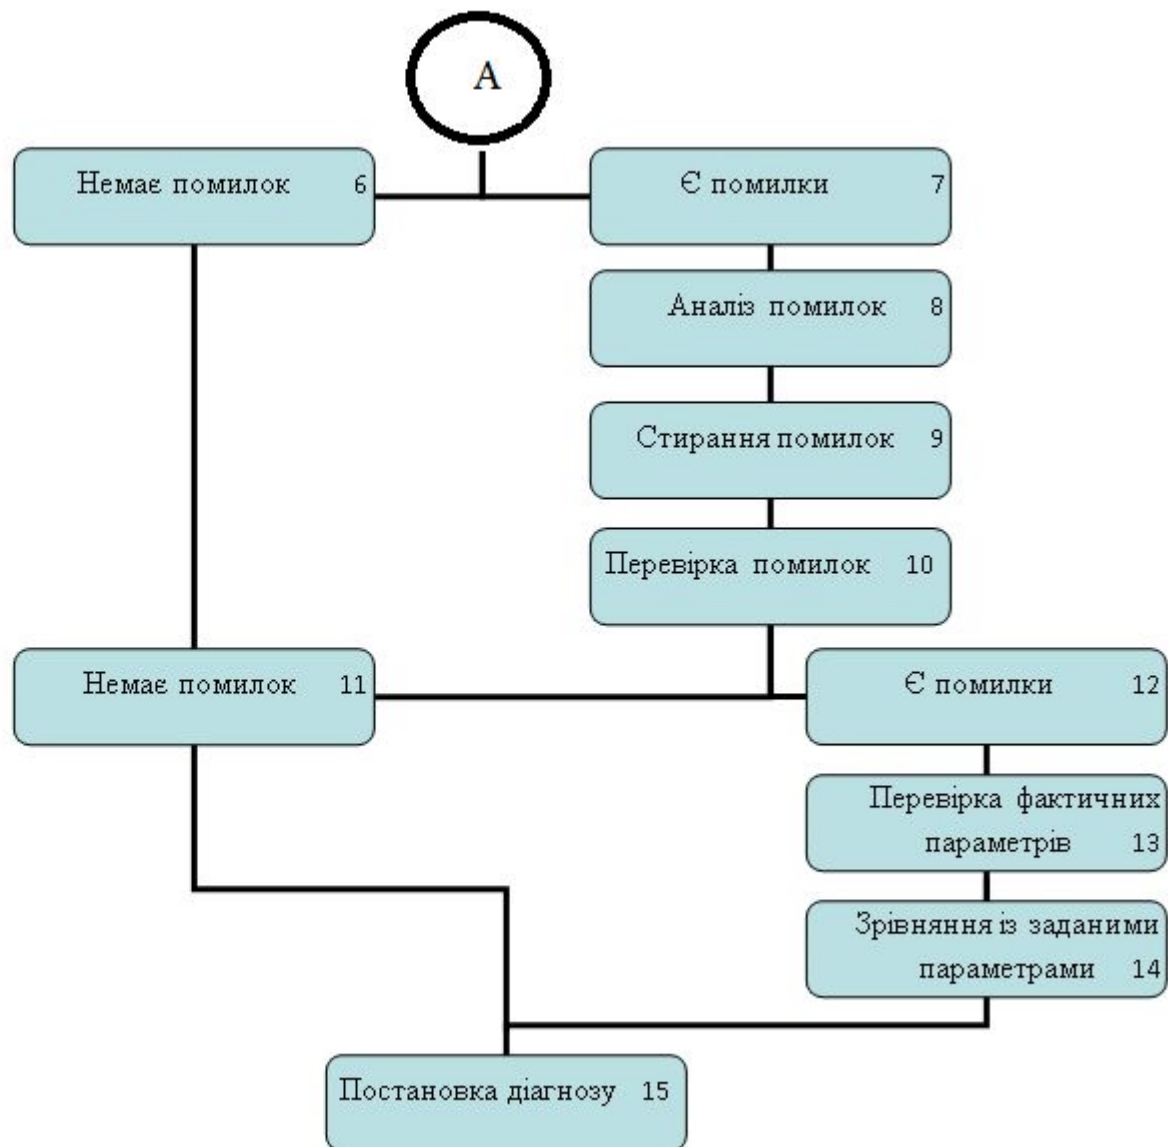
A

Немає помилок 6

Є помилки 7

Аналіз помилок 8

Стирання помилок 9

Перевірка помилок 10

Немає помилок 11

Є помилки 12

Перевірка фактичних параметрів 13

Зрівняння із заданими параметрами 14

Постановка діагнозу 15